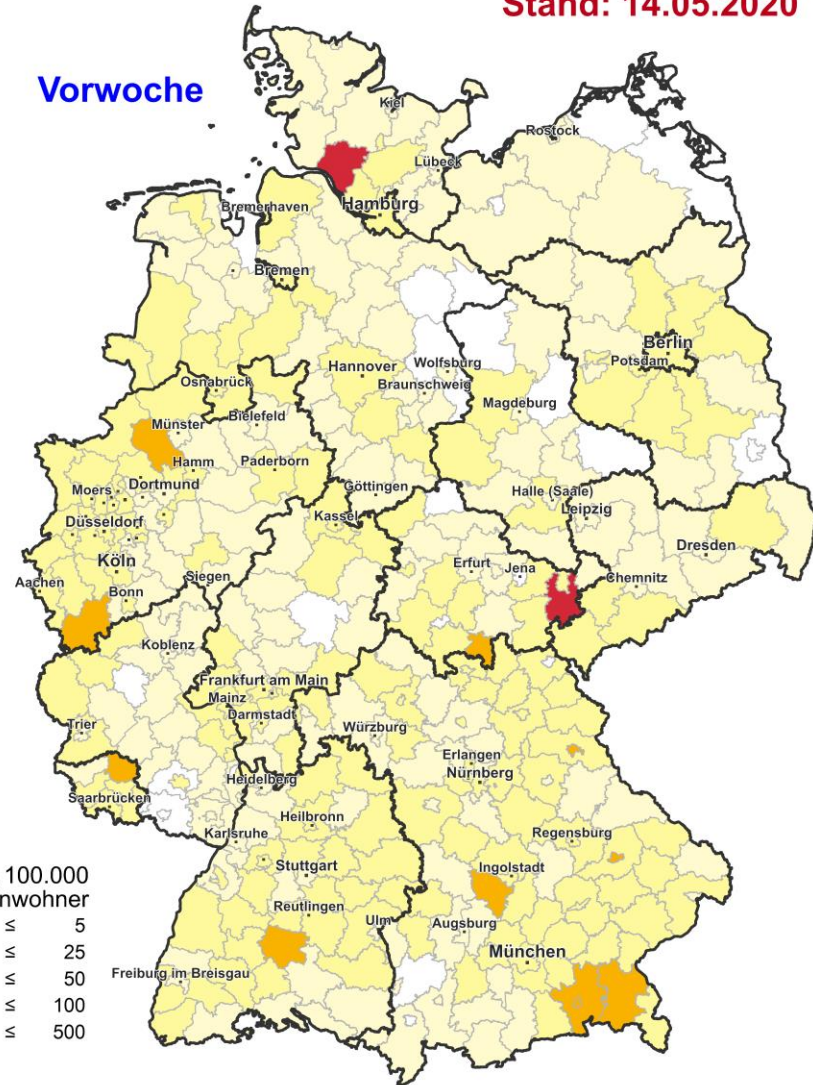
Stand: 14.05.2020

Vorwoche

Kiel
Rostock
Lübeck
Bremerhaven
Hamburg
Bremen
Berlin
Potsdam
Hannover
Wolfsburg
Braunschweig
Osnabrück
Bielefeld
Magdeburg
Münster
Hamm
Paderborn
Moers
Dortmund
Göttingen
Halle (Saale)
Düsseldorf
Kassel
Leipzig
Köln
Dresden
Aachen
Bonn
Siegen
Erfurt
Jena
Chemnitz
Koblenz
Frankfurt am Main
Mainz
Darmstadt
Trier
Würzburg
Erlangen
Nürnberg
Saarbrücken
Heidelberg
Heilbronn
Karlsruhe
Regensburg
Stuttgart
Ingolstadt
Reutlingen
Ulm
Augsburg
München
Freiburg im Breisgau

100.000
nwohner
≤ 5
≤ 25
≤ 50
≤ 100
≤ 500